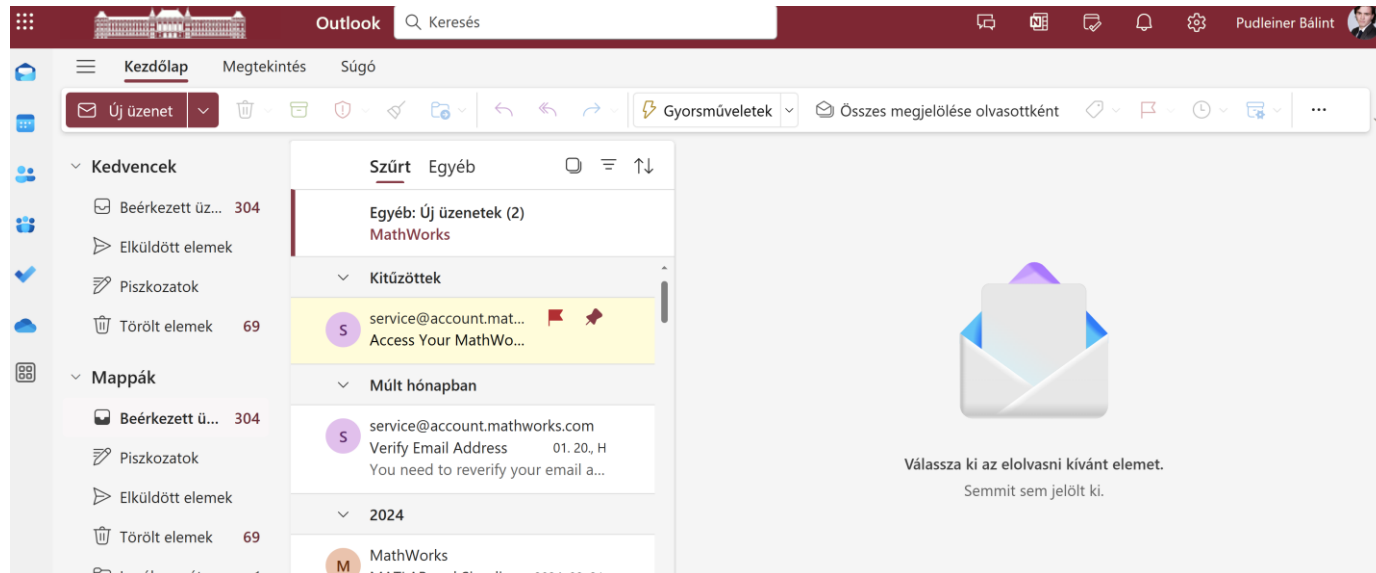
Outlook
Keresés
Pudleiner Bálint

Kezdőlap Megtekintés Súgó

Új üzenet
Gyorsműveletek
Összes megjelölése olvasottként
···

Kedvencek
Beérkezett üz... 304
Elküldött elemek
Piszkozatok
Törölt elemek 69

Mappák
Beérkezett ü... 304
Piszkozatok
Elküldött elemek
Törölt elemek 69

Szűrt Egyéb

Egyéb: Új üzenetek (2)
MathWorks

Kitűzöttek

S
service@account.mat...
Access Your MathWo...

Múlt hónapban

S
service@account.mathworks.com
Verify Email Address 01. 20., H
You need to reverify your email a...

2024

M
MathWorks
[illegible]

Válassza ki az elolvasni kívánt elemet.
Semmit sem jelölt ki.